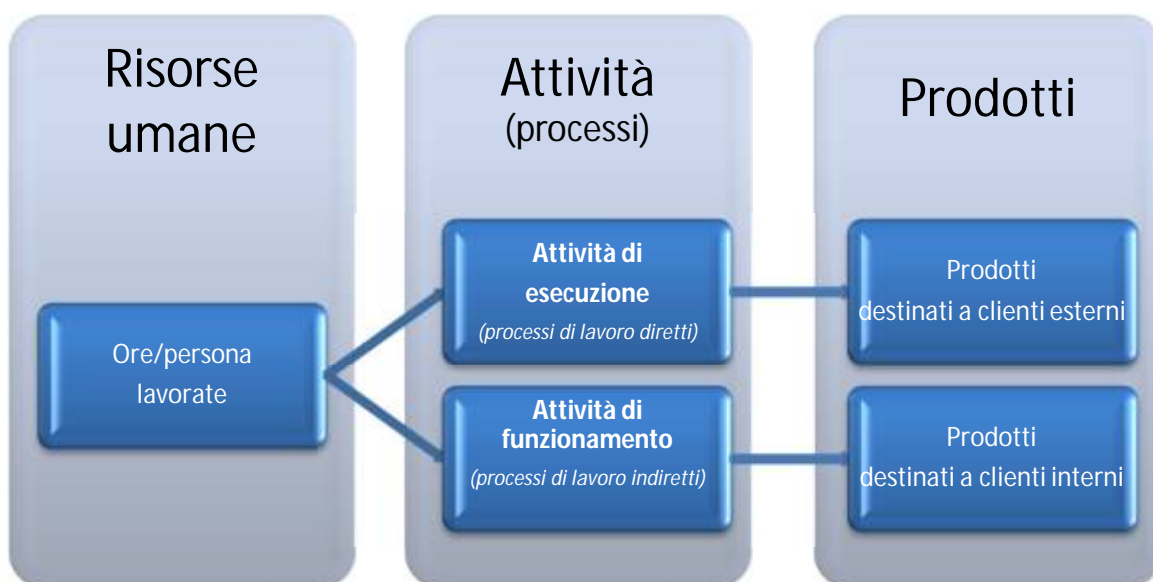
Risorse umane

Attività (processi)

Prodotti

Ore/persona lavorate

Attività di esecuzione
(processi di lavoro diretti)

Attività di funzionamento
(processi di lavoro indiretti)

Prodotti destinati a clienti esterni

Prodotti destinati a clienti interni